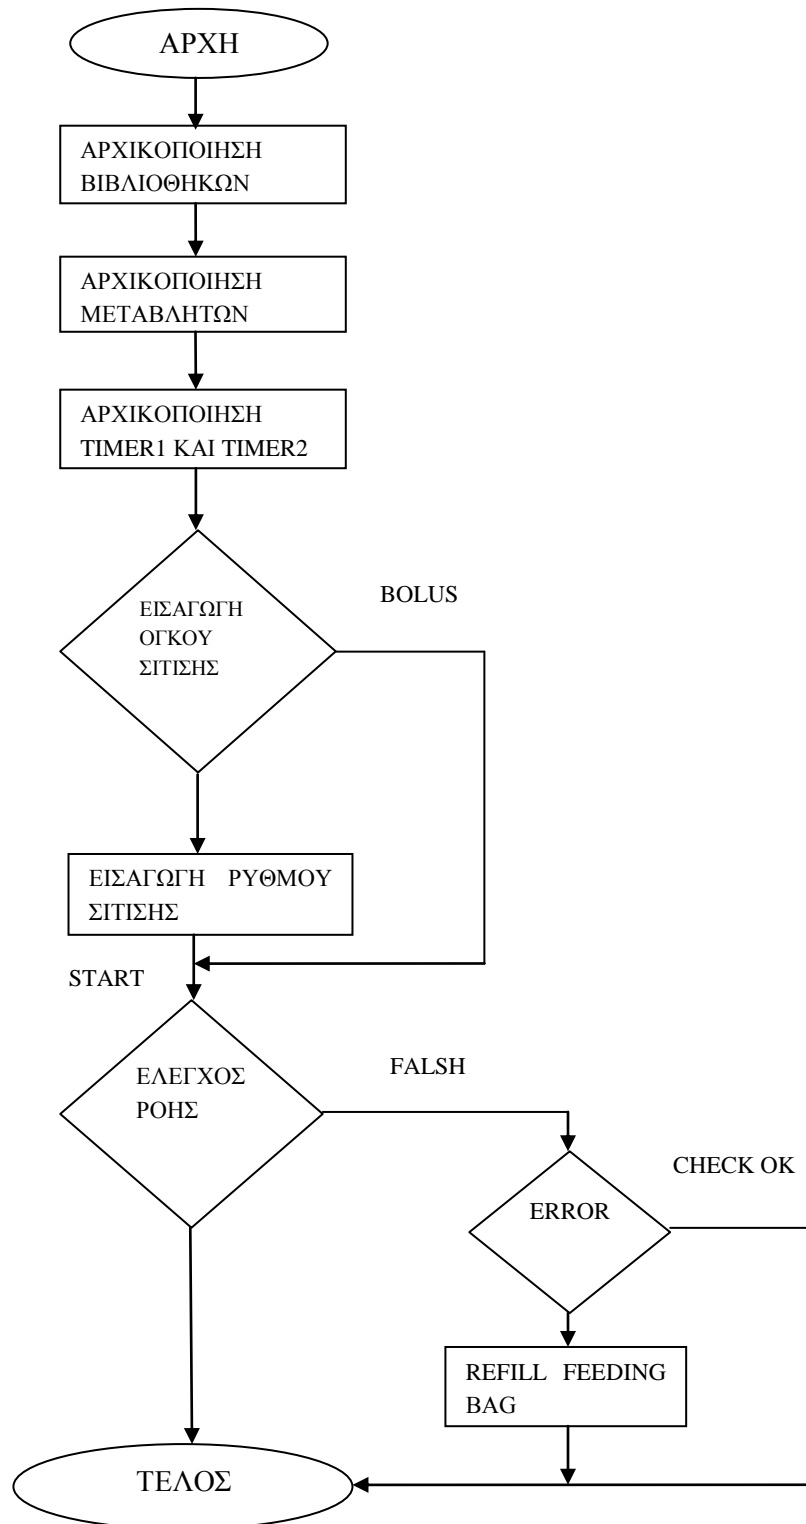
ΑΡΧΗ

ΑΡΧΙΚΟΠΟΙΗΣΗ ΒΙΒΛΙΟΘΗΚΩΝ

ΑΡΧΙΚΟΠΟΙΗΣΗ ΜΕΤΑΒΛΗΤΩΝ

ΑΡΧΙΚΟΠΟΙΗΣΗ TIMER1 ΚΑΙ TIMER2

ΕΙΣΑΓΩΓΗ ΟΓΚΟΥ ΣΙΤΙΣΗΣ

BOLUS

ΕΙΣΑΓΩΓΗ ΡΥΘΜΟΥ ΣΙΤΙΣΗΣ

START

ΕΛΕΓΧΟΣ ΡΟΗΣ

FALSH

ERROR

CHECK OK

REFILL FEEDING BAG

ΤΕΛΟΣ